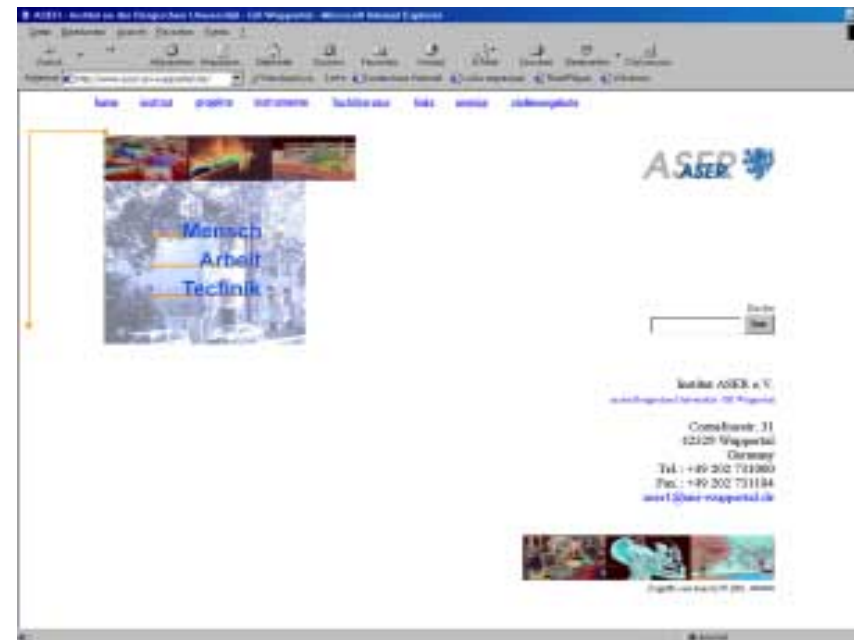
ASER - Institut an der Bergischen Universität - GH Wuppertal - Microsoft Internet Explorer

home institut projekte instrumente Techtexturen links seminar stellenangebote

ASER

Mensch
Arbeit
Technik

Suche

Institut ASER e.V.
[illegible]

Corneliusstr. 31
42329 Wuppertal
Germany
Tel.: +49 202 731000
Fax.: +49 202 731184
aser1@aser-wuppertal.de

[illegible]